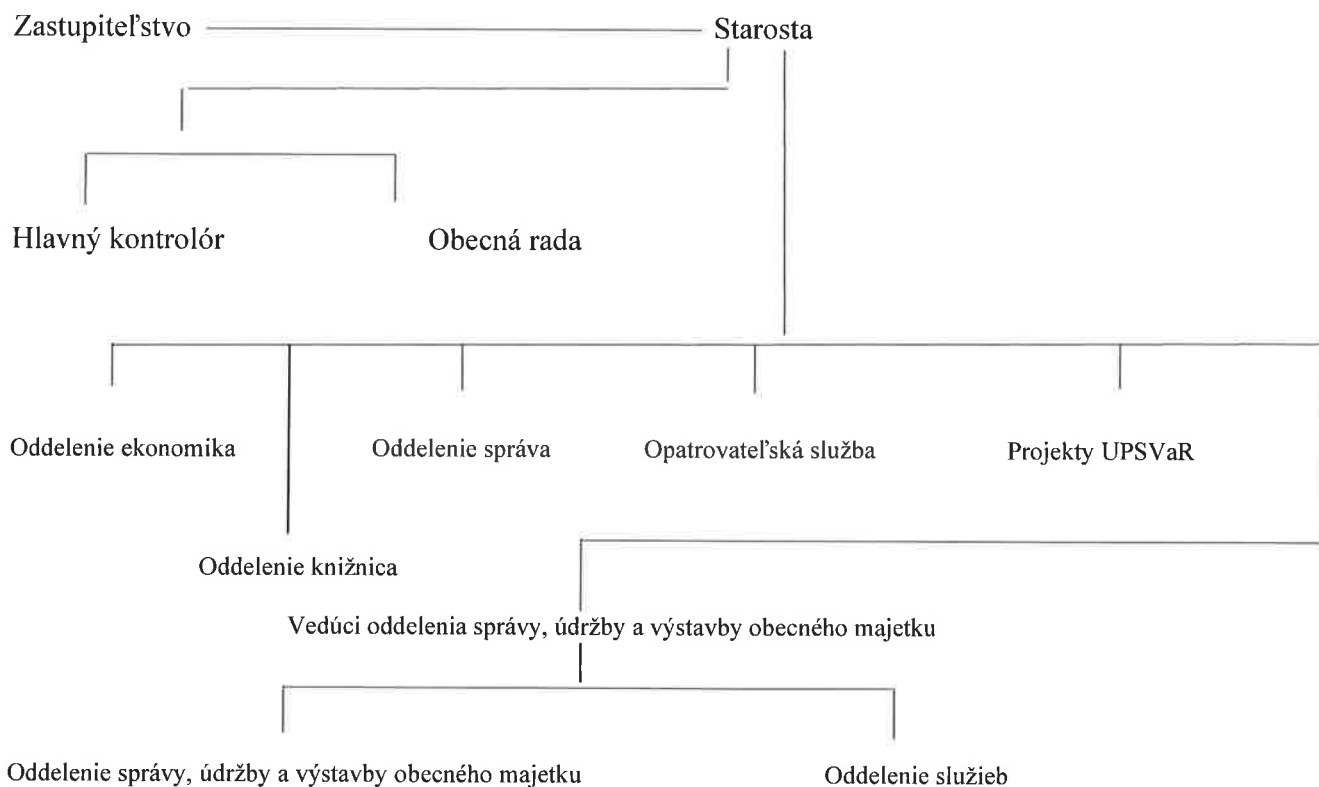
Zastupiteľstvo

Starosta

Hlavný kontrolór

Obecná rada

Oddelenie ekonomika

Oddelenie správa

Opatrovateľská služba

Projekty UPSVaR

Oddelenie knižnica

Vedúci oddelenia správy, údržby a výstavby obecného majetku

Oddelenie správy, údržby a výstavby obecného majetku

Oddelenie služieb